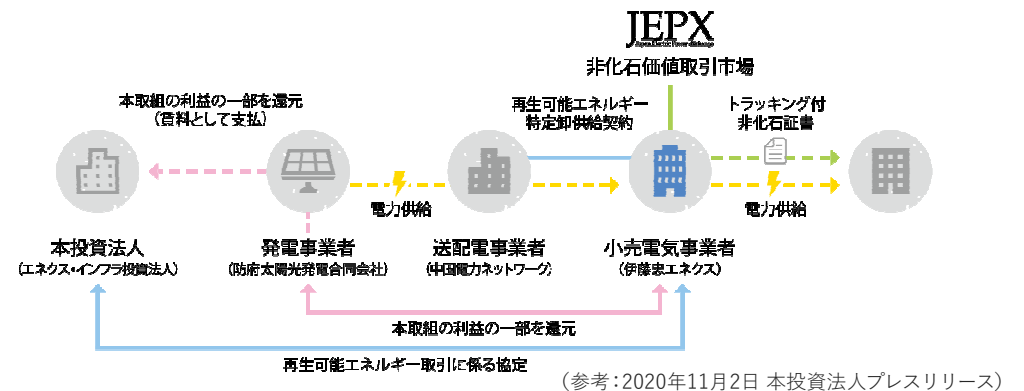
JEPX

非化石価値取引市場

本取組の利益の一部を還元
(賃料として支払)

再生可能エネルギー
特定卸供給契約

トラッキング付
非化石証書

電力供給

電力供給

本投資法人
(エネクス・インフラ投資法人)

発電事業者
(防府太陽光発電合同会社)

送配電事業者
(中国電力ネットワーク)

小売電気事業者
(伊藤忠エネクス)

本取組の利益の一部を還元

再生可能エネルギー取引に係る協定

(参考:2020年11月2日 本投資法人プレスリリース)